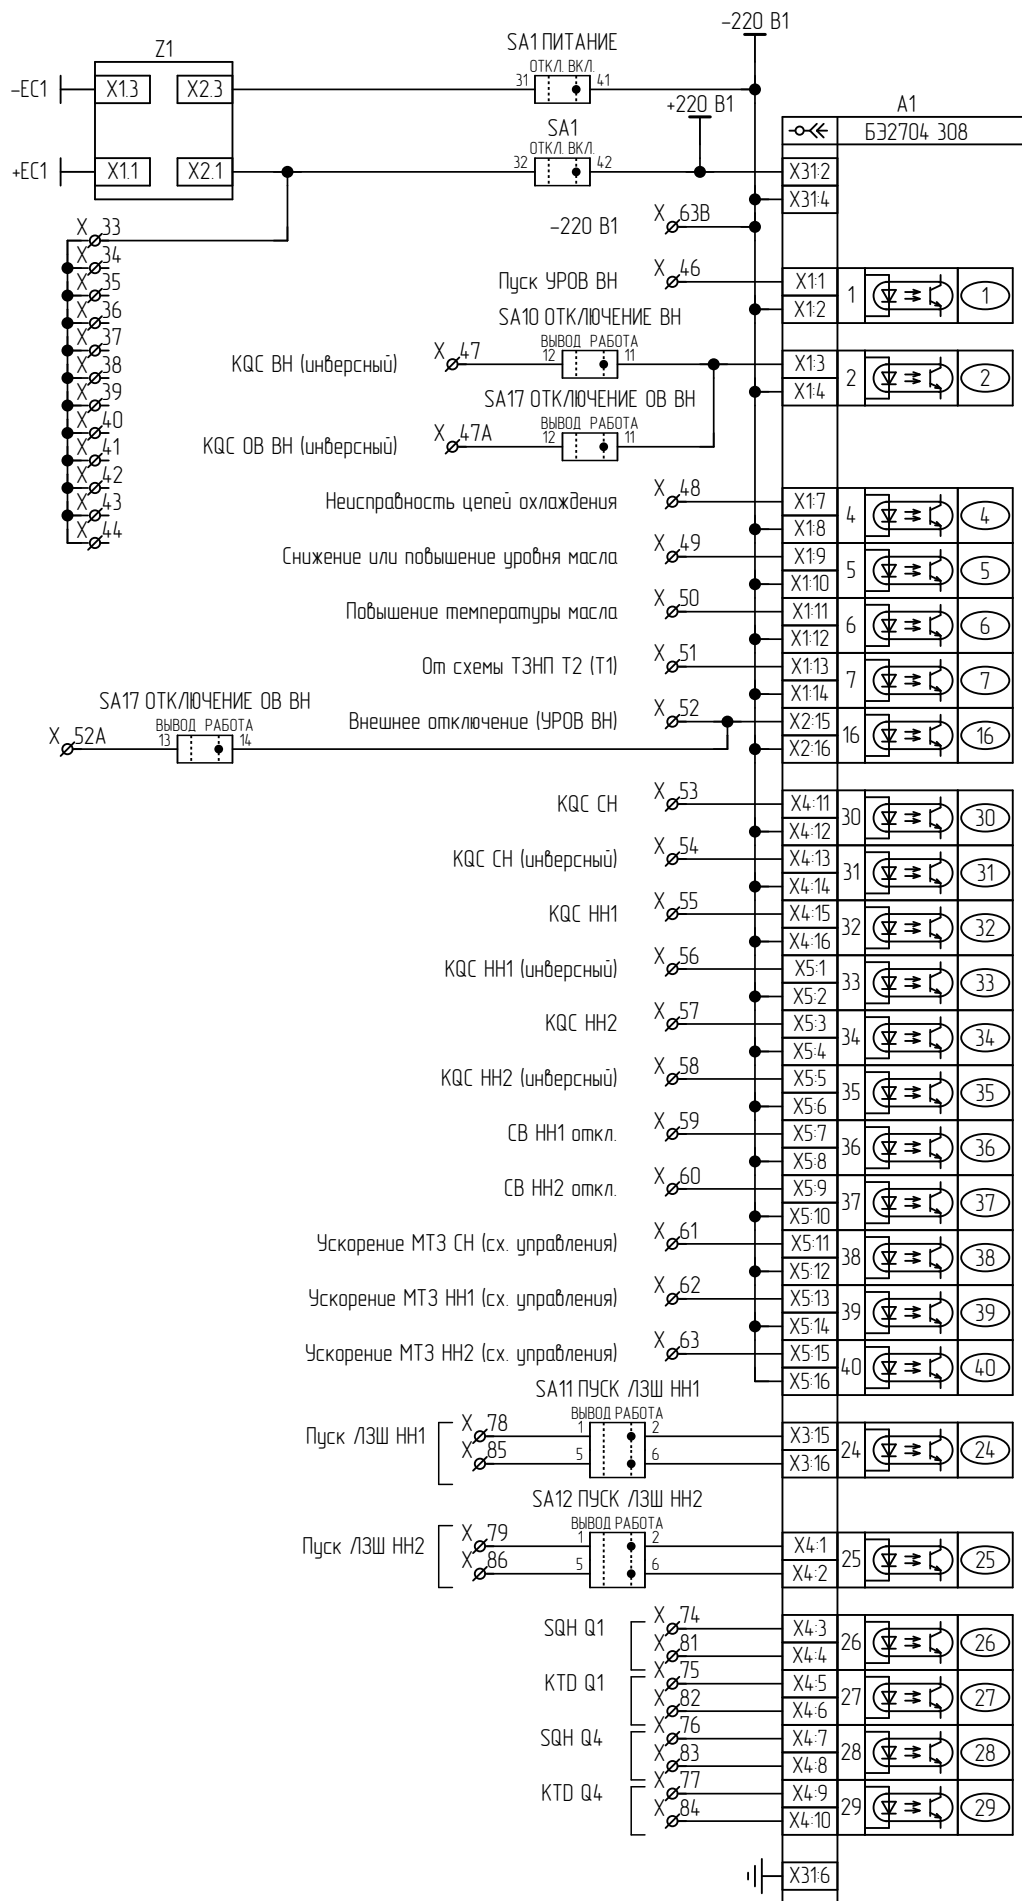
–220 B1

Z1

–EC1 X1.3 X2.3

+EC1 X1.1 X2.1

SA1 ПИТАНИЕ
ОТКЛ. ВКЛ.
31 41

+220 B1

SA1
ОТКЛ. ВКЛ.
32 42

A1
БЭ2704 308

X31:2
X31:4

–220 B1 X 63B

X 33
X 34
X 35
X 36
X 37
X 38
X 39
X 40
X 41
X 42
X 43
X 44

Пуск УРОВ ВН X 46 X1:1 X1:2 1 1

SA10 ОТКЛЮЧЕНИЕ ВН
ВЫВОД РАБОТА
12 11
KQC ВН (инверсный) X 47 X1:3 X1:4 2 2

SA17 ОТКЛЮЧЕНИЕ ОВ ВН
ВЫВОД РАБОТА
12 11
KQC ОВ ВН (инверсный) X 47A

Неисправность цепей охлаждения X 48 X1:7 X1:8 4 4

Снижение или повышение уровня масла X 49 X1:9 X1:10 5 5

Повышение температуры масла X 50 X1:11 X1:12 6 6

От схемы ТЗНП Т2 (Т1) X 51 X1:13 X1:14 7 7

SA17 ОТКЛЮЧЕНИЕ ОВ ВН
ВЫВОД РАБОТА
13 14
X 52A
Внешнее отключение (УРОВ ВН) X 52 X2:15 X2:16 16 16

KQC CH X 53 X4:11 X4:12 30 30

KQC CH (инверсный) X 54 X4:13 X4:14 31 31

KQC HH1 X 55 X4:15 X4:16 32 32

KQC HH1 (инверсный) X 56 X5:1 X5:2 33 33

KQC HH2 X 57 X5:3 X5:4 34 34

KQC HH2 (инверсный) X 58 X5:5 X5:6 35 35

CB HH1 откл. X 59 X5:7 X5:8 36 36

CB HH2 откл. X 60 X5:9 X5:10 37 37

Ускорение МТЗ СН (сх. управления) X 61 X5:11 X5:12 38 38

Ускорение МТЗ НН1 (сх. управления) X 62 X5:13 X5:14 39 39

Ускорение МТЗ НН2 (сх. управления) X 63 X5:15 X5:16 40 40

SA11 ПУСК ЛЗШ НН1
ВЫВОД РАБОТА
1 2
5 6
Пуск ЛЗШ НН1 X 78 X 85 X3:15 X3:16 24 24

SA12 ПУСК ЛЗШ НН2
ВЫВОД РАБОТА
1 2
5 6
Пуск ЛЗШ НН2 X 79 X 86 X4:1 X4:2 25 25

SQH Q1 X 74 X 81 X4:3 X4:4 26 26

KTD Q1 X 75 X 82 X4:5 X4:6 27 27

SQH Q4 X 76 X 83 X4:7 X4:8 28 28

KTD Q4 X 77 X 84 X4:9 X4:10 29 29

X31:6